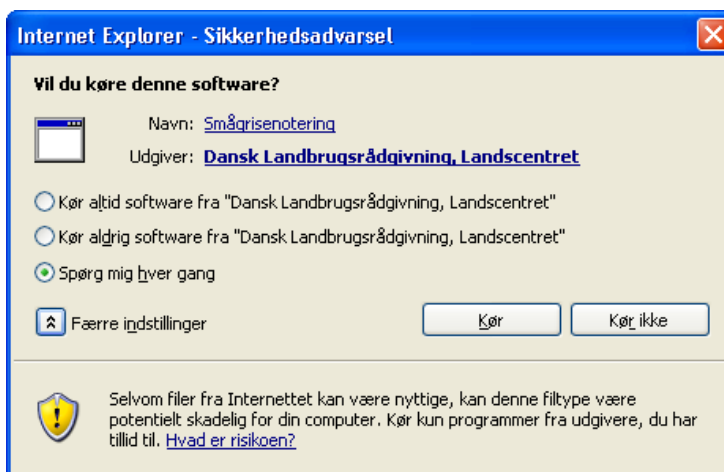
Internet Explorer - Sikkerhedsadvarsel

Vil du køre denne software?

Navn: Smågrisenotering

Udgiver: Dansk Landbrugsrådgivning, Landscentret

Kør altid software fra "Dansk Landbrugsrådgivning, Landscentret"

Kør aldrig software fra "Dansk Landbrugsrådgivning, Landscentret"

Spørg mig hver gang

Færre indstillinger

Kør

Kør ikke

Selvom filer fra Internettet kan være nyttige, kan denne filtype være potentielt skadelig for din computer. Kør kun programmer fra udgivere, du har tillid til. Hvad er risikoen?